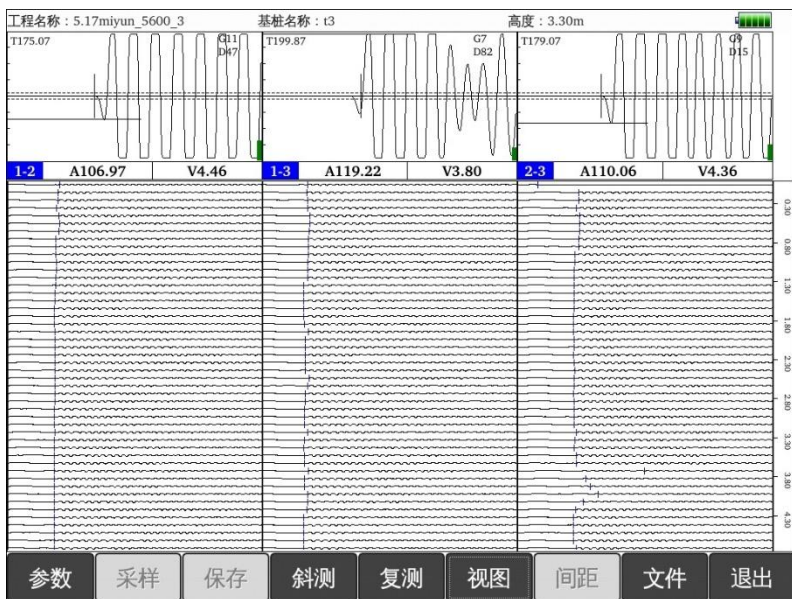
工程名称：5.17miyun_5600_3 基桩名称：t3 高度：3.30m

T175.07 G11 D47

T199.87 G7 D82

T179.07 G9 D15

1-2 A106.97 V4.46

1-3 A119.22 V3.80

2-3 A110.06 V4.36

0.30
0.80
1.30
1.80
2.30
2.80
3.30
3.80
4.30

参数 采样 保存 斜测 复测 视图 间距 文件 退出